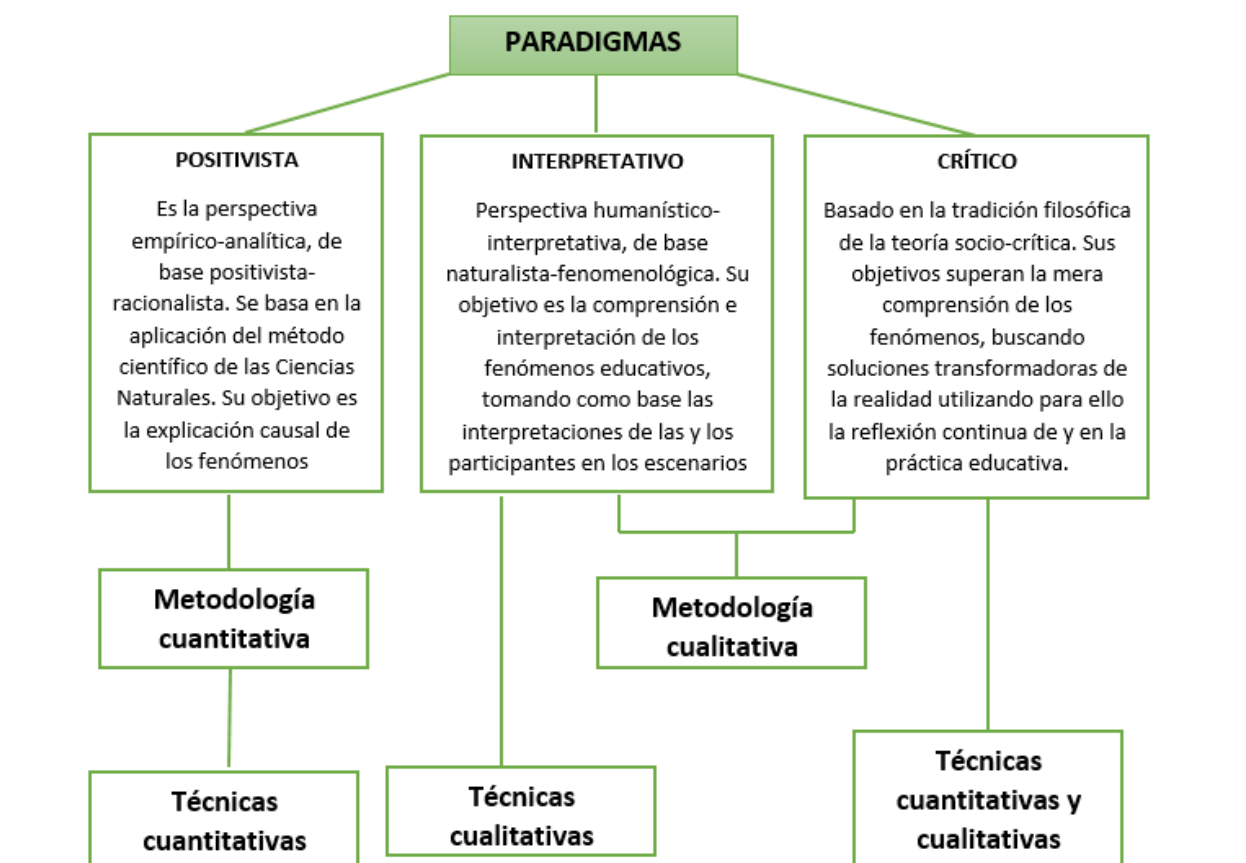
PARADIGMAS

POSITIVISTA

Es la perspectiva empírico-analítica, de base positivista-racionalista. Se basa en la aplicación del método científico de las Ciencias Naturales. Su objetivo es la explicación causal de los fenómenos

INTERPRETATIVO

Perspectiva humanístico-interpretativa, de base naturalista-fenomenológica. Su objetivo es la comprensión e interpretación de los fenómenos educativos, tomando como base las interpretaciones de las y los participantes en los escenarios

CRÍTICO

Basado en la tradición filosófica de la teoría socio-crítica. Sus objetivos superan la mera comprensión de los fenómenos, buscando soluciones transformadoras de la realidad utilizando para ello la reflexión continua de y en la práctica educativa.

Metodología cuantitativa

Metodología cualitativa

Técnicas cuantitativas

Técnicas cualitativas

Técnicas cuantitativas y cualitativas